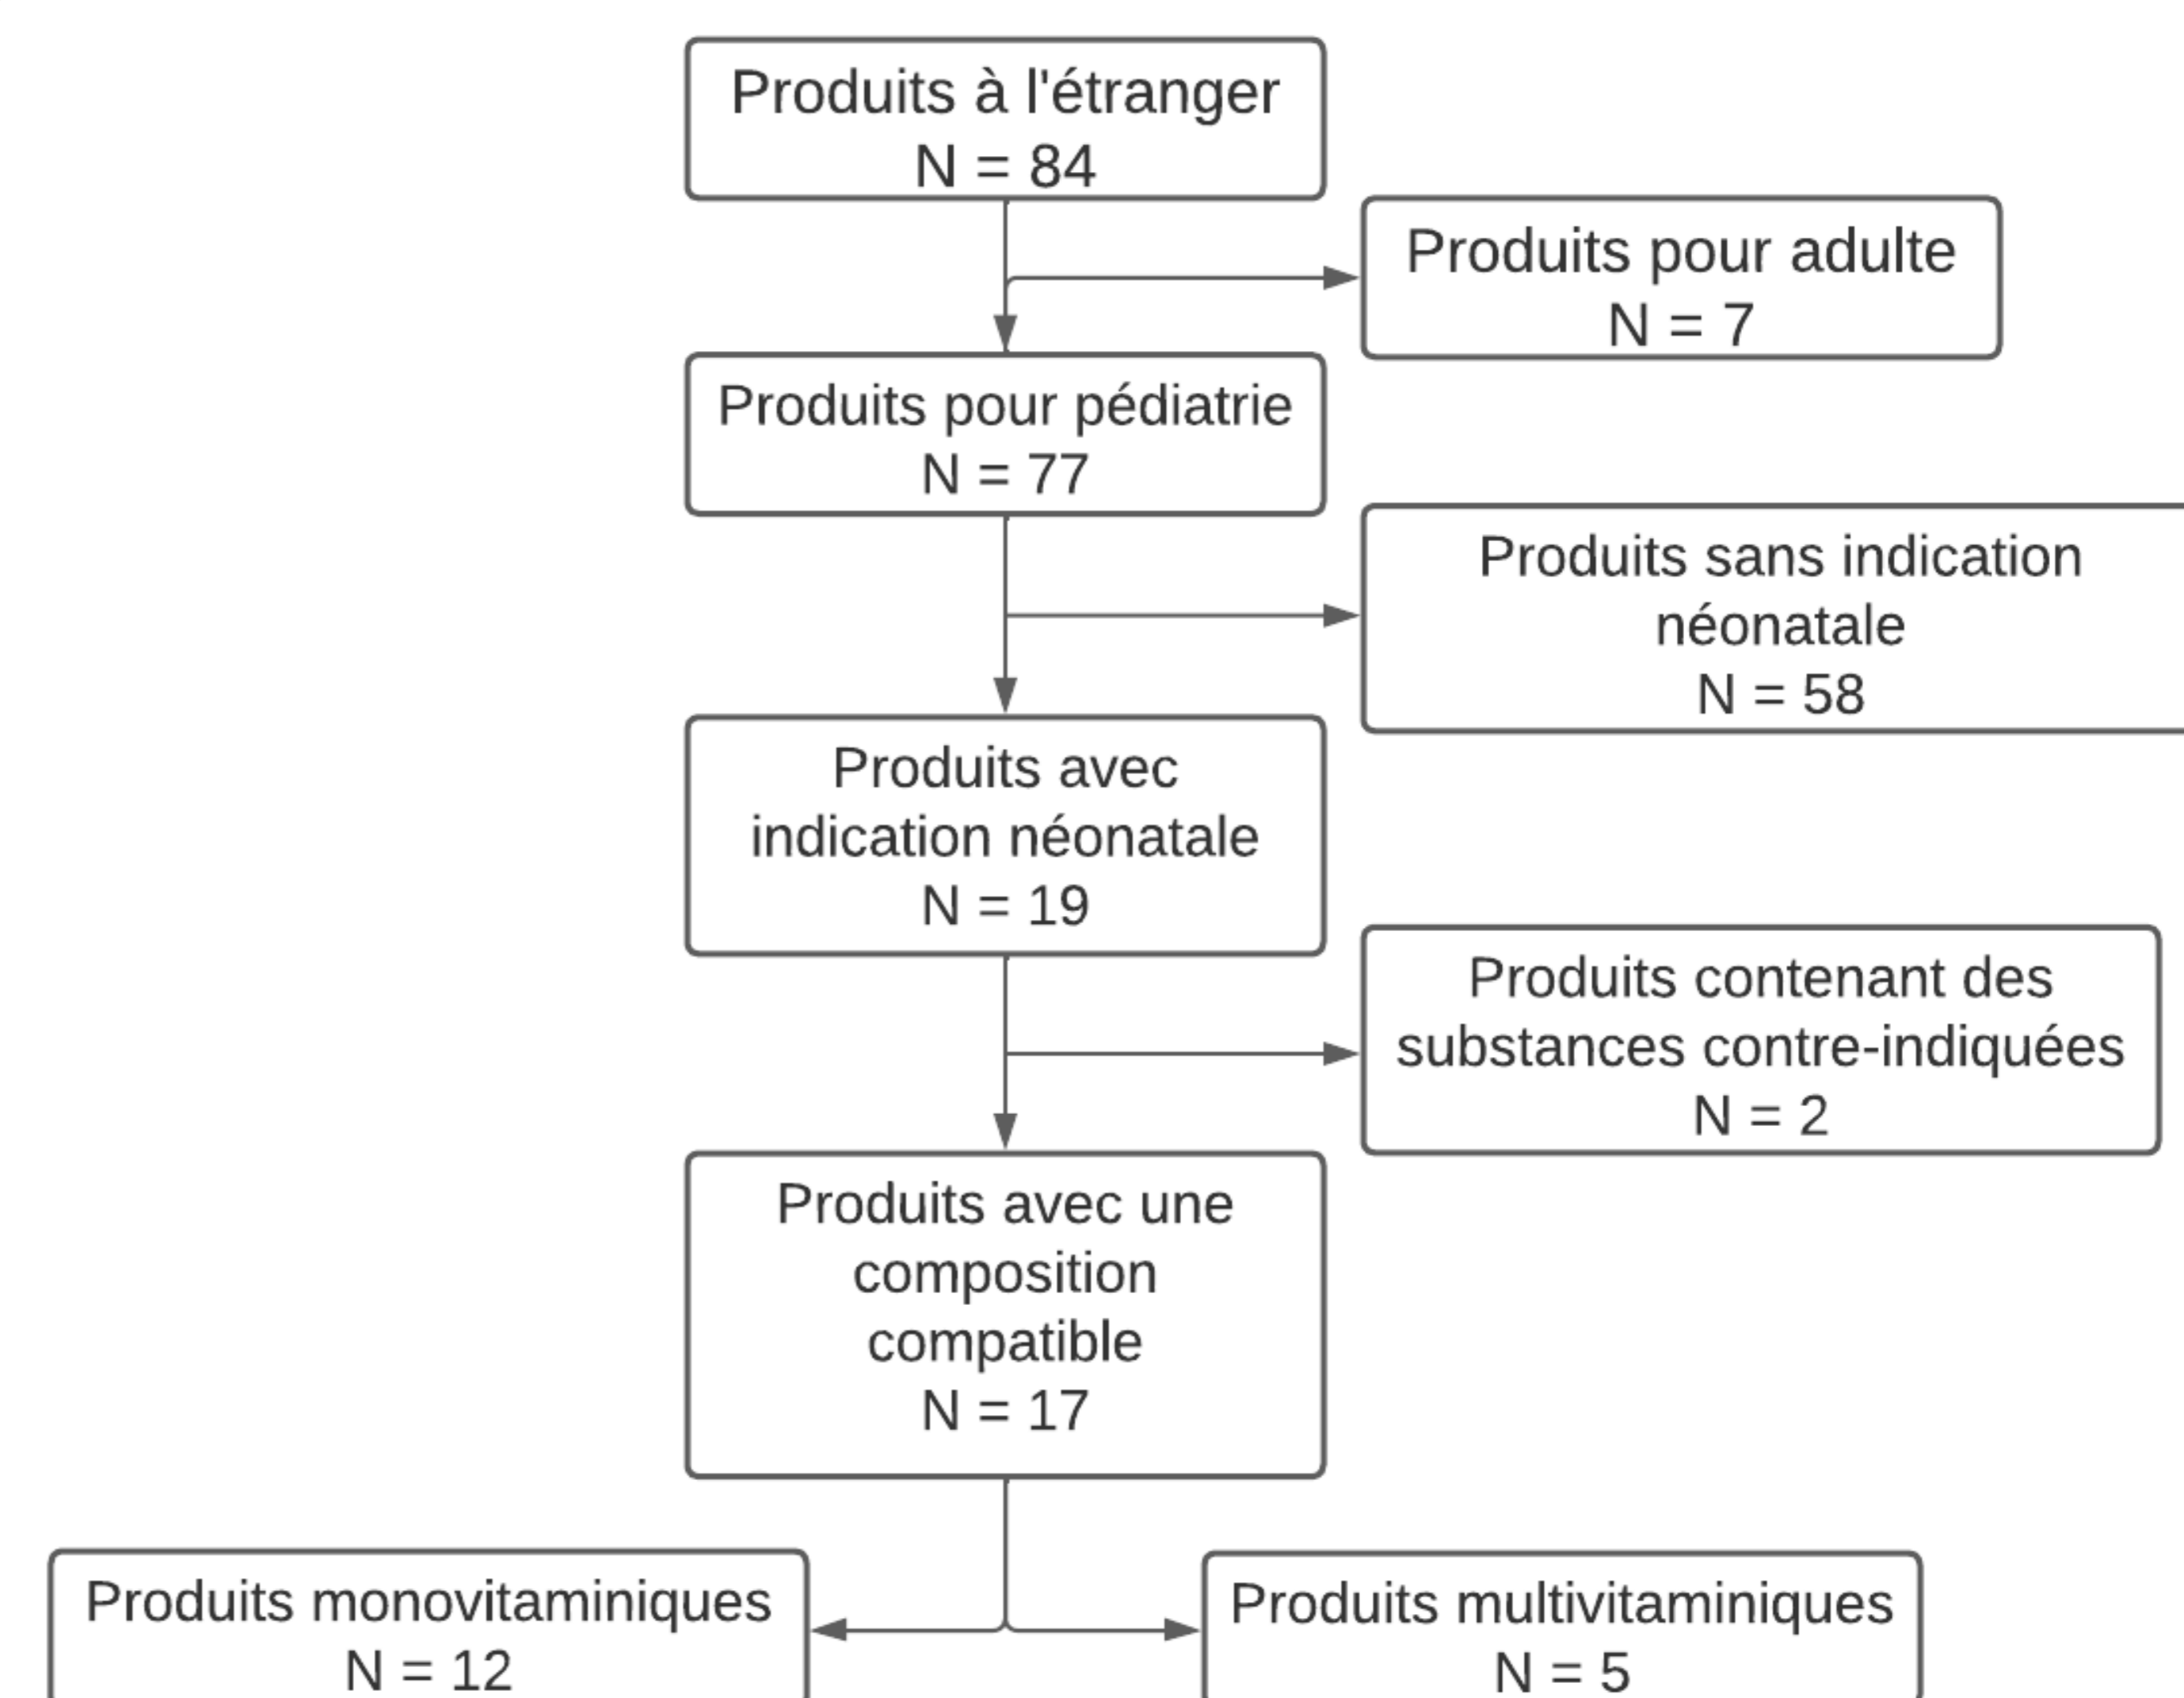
Produits à l'étranger
N = 84

Produits pour adulte
N = 7

Produits pour pédiatrie
N = 77

Produits sans indication néonatale
N = 58

Produits avec indication néonatale
N = 19

Produits contenant des substances contre-indiquées
N = 2

Produits avec une composition compatible
N = 17

Produits monovitaminiques
N = 12

Produits multivitaminiques
N = 5